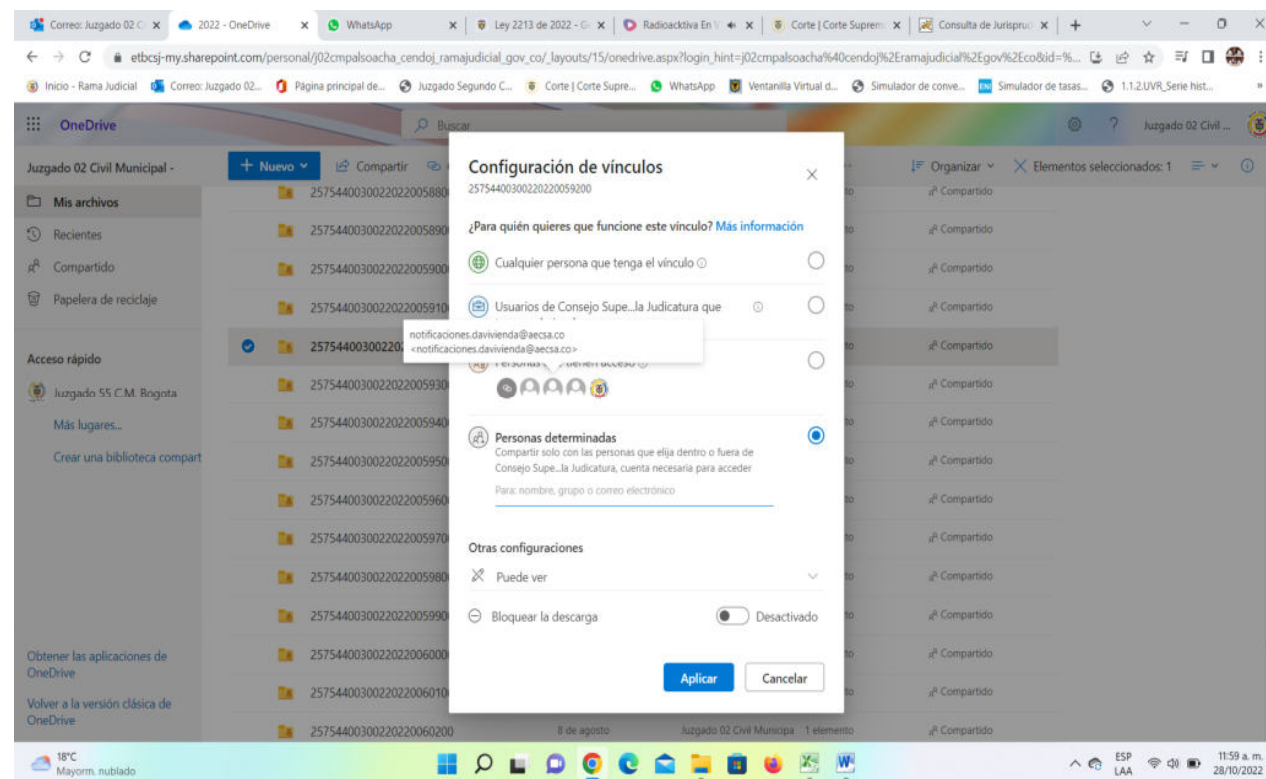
Correo: Juzgado 02 C × | 2022 - OneDrive × | WhatsApp × | Ley 2213 de 2022 - G × | Radioacktiva En × | Corte | Corte Suprem × | Consulta de Jurisprud × | +

etbcsj-my.sharepoint.com/personal/j02cmpalsoacha_cendoj_ramajudicial_gov_co/_layouts/15/onedrive.aspx?login_hint=j02cmpalsoacha%40cendoj%2Eramajudicial%2Egov%2Eco&id=%...

Inicio - Rama Judicial | Correo: Juzgado 02... | Página principal de... | Juzgado Segundo C... | Corte | Corte Supre... | WhatsApp | Ventanilla Virtual d... | Simulador de conve... | Simulador de tasas... | 1.1.2.UVR_Serie hist...

OneDrive | Buscar | Juzgado 02 Civil ...

Juzgado 02 Civil Municipal -
+ Nuevo | Compartir
Organizar | Elementos seleccionados: 1

Mis archivos
Recientes
Compartido
Papelera de reciclaje

Acceso rápido
Juzgado 55 C.M. Bogota
Más lugares...
Crear una biblioteca compart

Obtener las aplicaciones de OneDrive
Volver a la versión clásica de OneDrive

25754400300220220058800
25754400300220220058900
25754400300220220059000
25754400300220220059100
2575440030022
25754400300220220059300
25754400300220220059400
25754400300220220059500
25754400300220220059600
25754400300220220059700
25754400300220220059800
25754400300220220059900
25754400300220220060000
25754400300220220060100
25754400300220220060200 8 de agosto Juzgado 02 Civil Municipa 1 elemento

Compartido
Compartido
Compartido
Compartido
Compartido
Compartido
Compartido
Compartido
Compartido
Compartido
Compartido
Compartido
Compartido
Compartido
Compartido

Configuración de vínculos
25754400300220220059200

¿Para quién quieres que funcione este vínculo? Más información

Cualquier persona que tenga el vínculo

Usuarios de Consejo Supe...la Judicatura que

notificaciones.davivienda@aecsa.co
<notificaciones.davivienda@aecsa.co>

Personas ... tienen acceso

Personas determinadas
Compartir solo con las personas que elija dentro o fuera de Consejo Supe...la Judicatura, cuenta necesaria para acceder

Para: nombre, grupo o correo electrónico

Otras configuraciones
Puede ver
Bloquear la descarga | Desactivado

Aplicar | Cancelar

18°C
Mayorm. nublado

ESP LAA 11:59 a. m. 28/10/2022